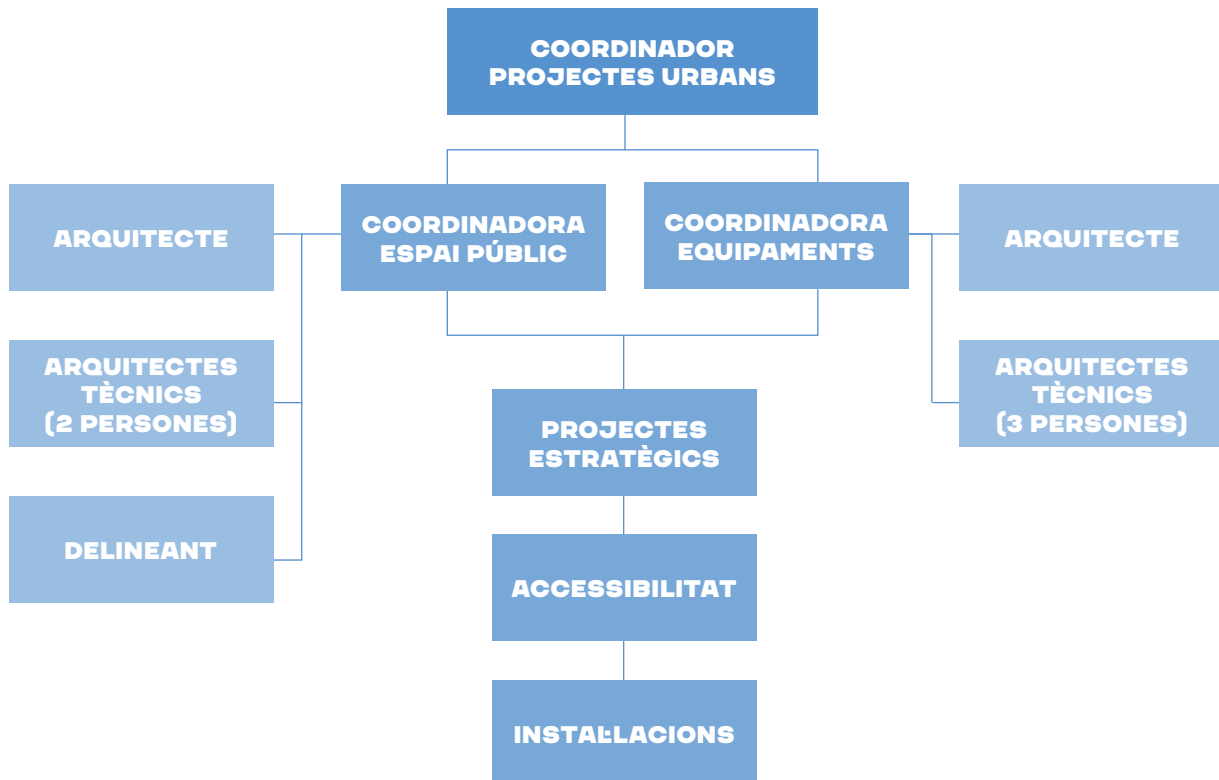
COORDINADOR PROJECTES URBANS

ARQUITECTE

COORDINADORA ESPAI PÚBLIC

COORDINADORA EQUIPAMENTS

ARQUITECTE

ARQUITECTES TÈCNICS (2 PERSONES)

ARQUITECTES TÈCNICS (3 PERSONES)

PROJECTES ESTRATÈGICS

DELINEANT

ACCESSIBILITAT

INSTAL·LACIONS